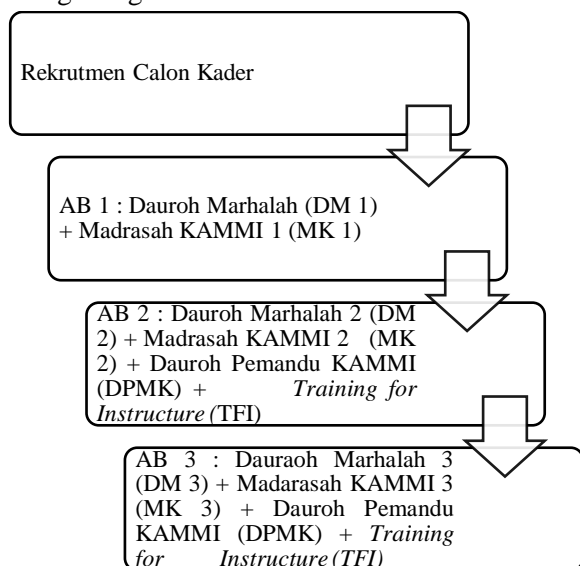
Rekrutmen Calon Kader

AB 1 : Dauroh Marhalah (DM 1) + Madrasah KAMMI 1 (MK 1)

AB 2 : Dauroh Marhalah 2 (DM 2) + Madrasah KAMMI 2 (MK 2) + Dauroh Pemandu KAMMI (DPMK) + *Training for Instructure (*TFI)

AB 3 : Dauraoh Marhalah 3 (DM 3) + Madarasah KAMMI 3 (MK 3) + Dauroh Pemandu KAMMI (DPMK) + *Training for Instructure (TFI)*